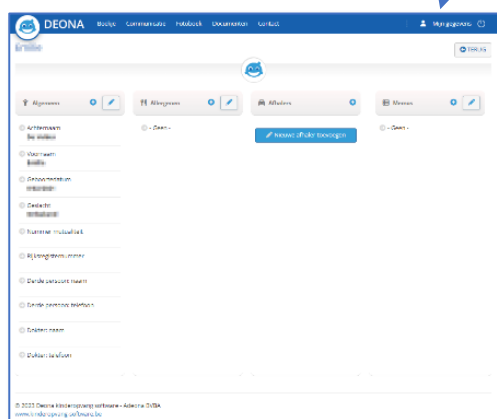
DEONA Boekje Communicatie Fotoboek Documenten Contact

Mijn gegevens

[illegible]

TERUG

Algemeen

Achternaam
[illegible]

Voornaam
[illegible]

Geboortedatum
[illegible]

Geslacht
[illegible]

Rijksregisternummer

Derde persoon: naam

Derde persoon: telefoon

Dokter: naam

Dokter: telefoon

Allergieën

- Geen -

Afhalers

Nieuwe afhaler toevoegen

Menus

- Geen -

© 2023 Deona kinderopvang software - Adeona BVBA
www.kinderopvang-software.be